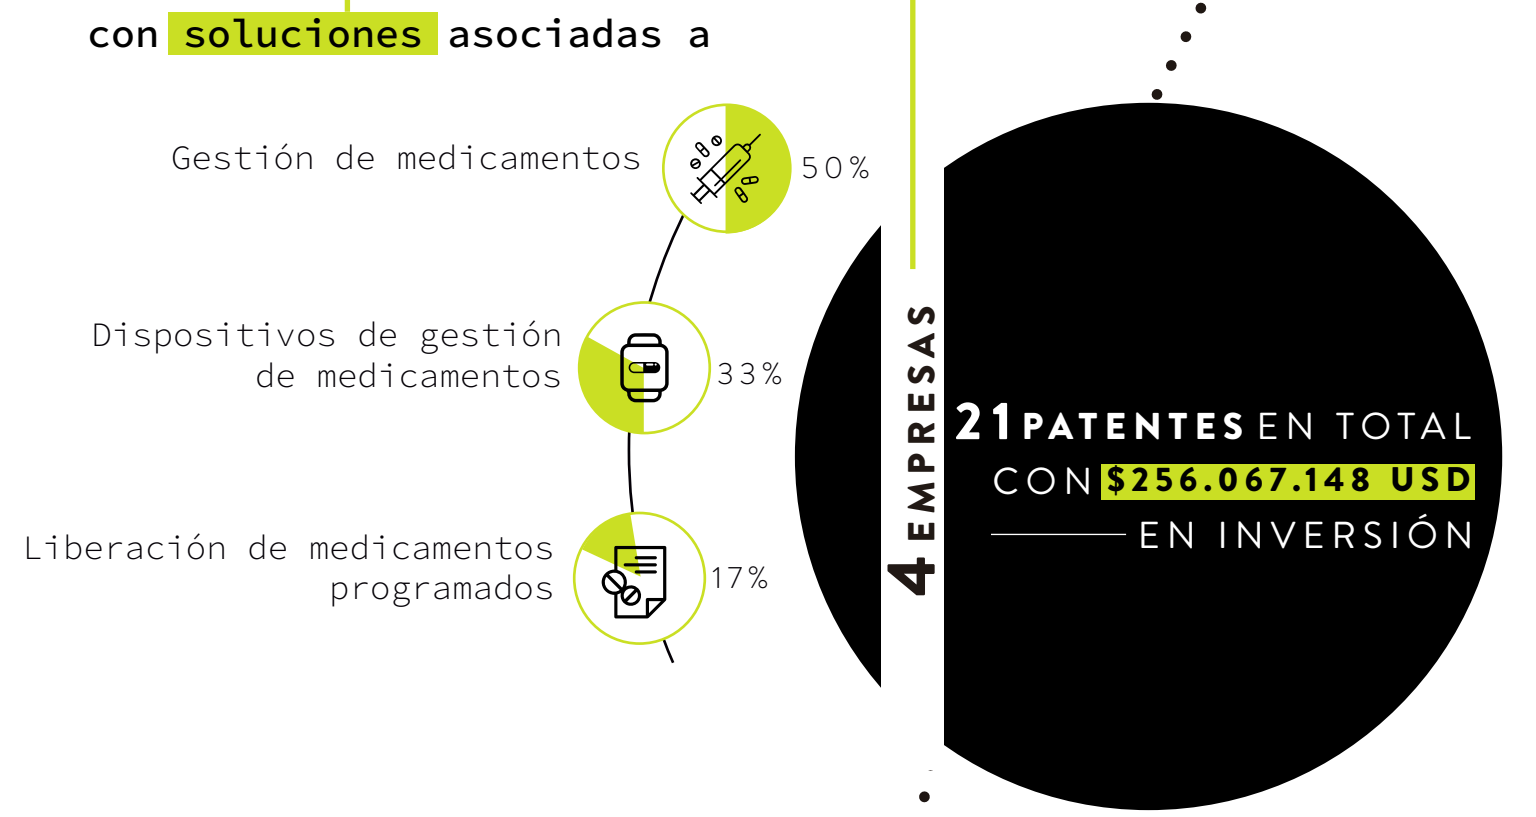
con soluciones asociadas a

Gestión de medicamentos 50%

Dispositivos de gestión de medicamentos 33%

Liberación de medicamentos programados 17%

4 EMPRESAS

21 PATENTES EN TOTAL CON $256.067.148 USD EN INVERSIÓN